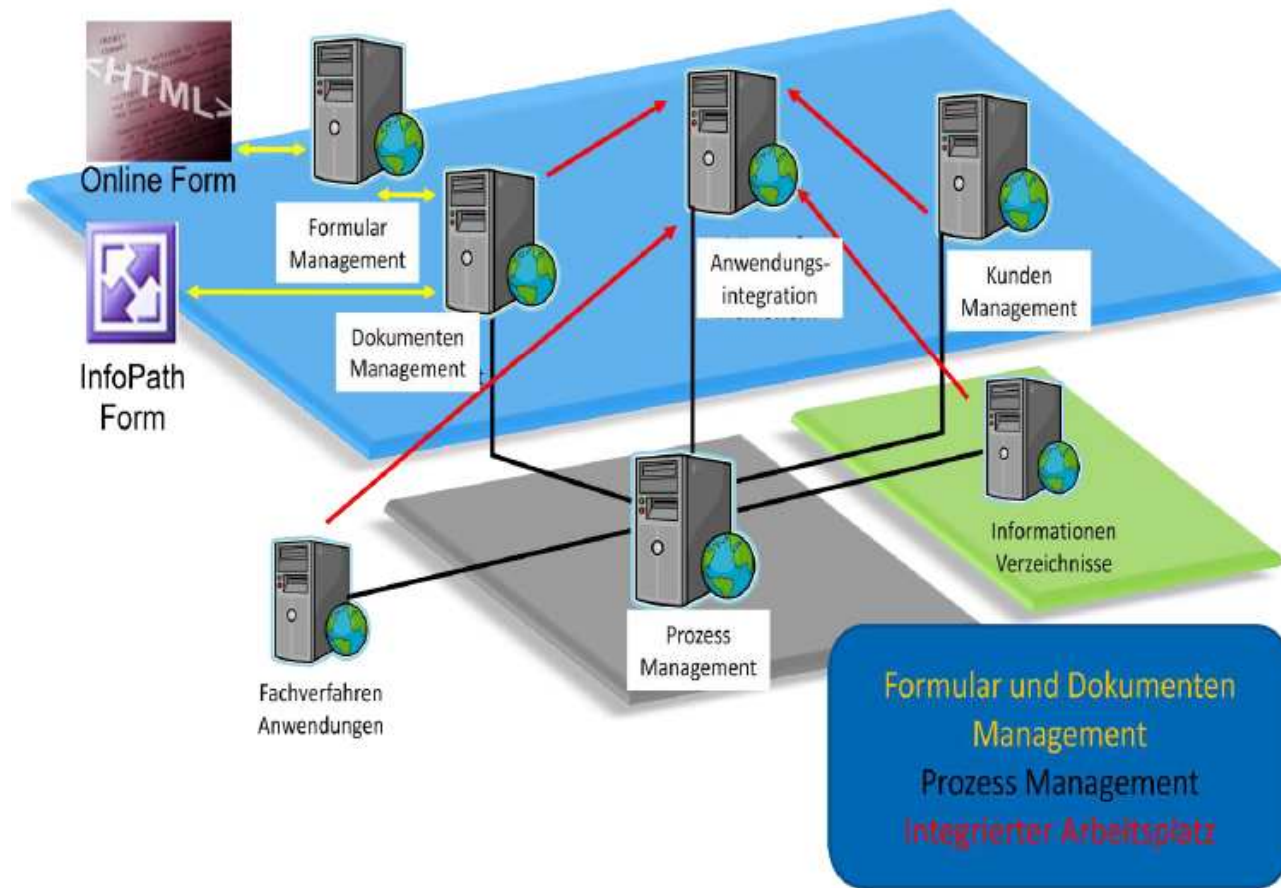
<HTML>

Online Form

InfoPath Form

Formular Management

Dokumenten Management

Anwendungs-integration

Kunden Management

Informationen Verzeichnisse

Prozess Management

Fachverfahren Anwendungen

Formular und Dokumenten Management
Prozess Management
Integrierter Arbeitsplatz